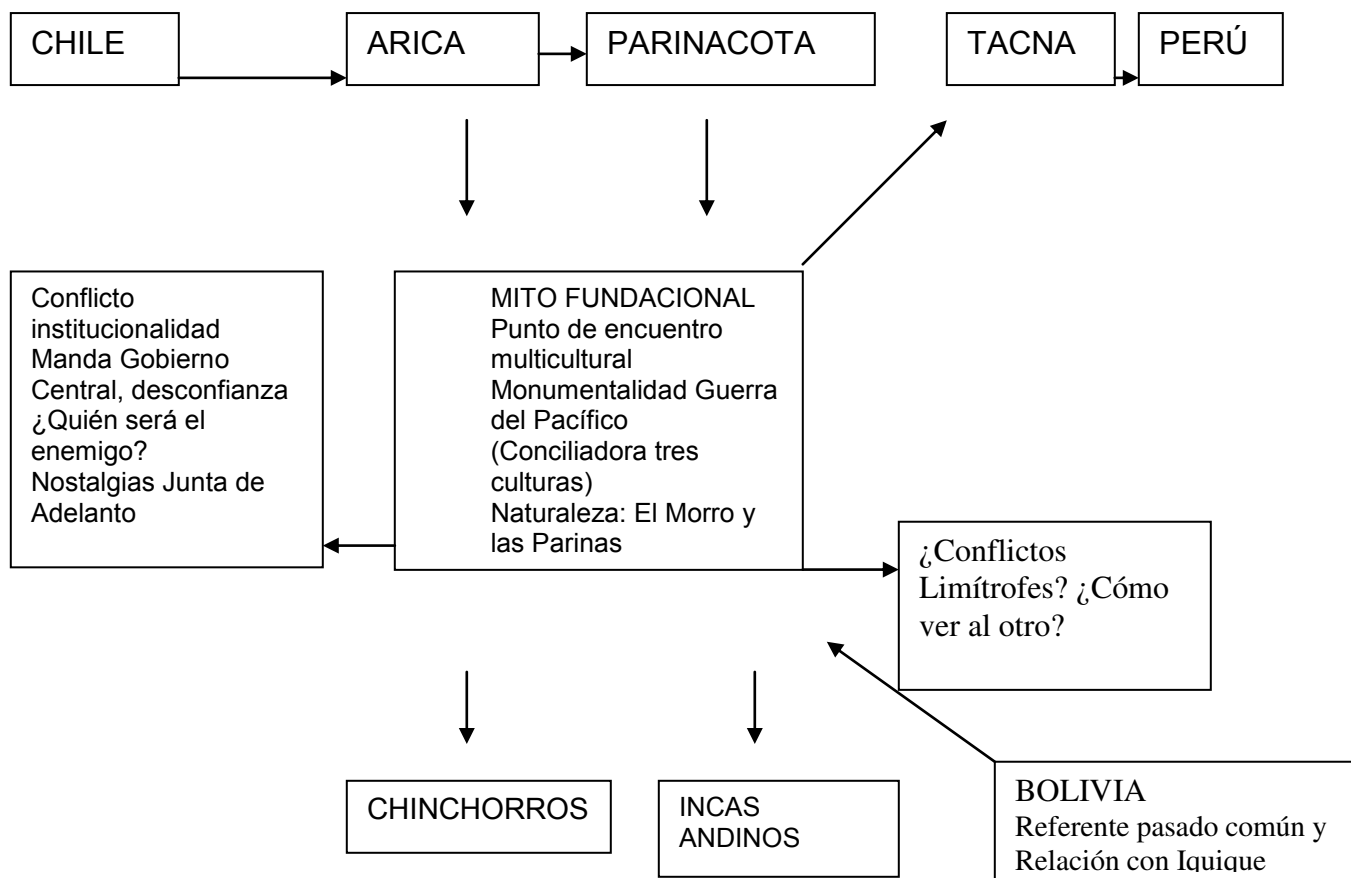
CHILE

ARICA

PARINACOTA

TACNA

PERÚ

Conflicto institucionalidad Manda Gobierno Central, desconfianza ¿Quién será el enemigo? Nostalgias Junta de Adelanto

MITO FUNDACIONAL
Punto de encuentro multicultural
Monumentalidad Guerra del Pacífico (Conciliadora tres culturas)
Naturaleza: El Morro y las Parinas

¿Conflictos Limítrofes? ¿Cómo ver al otro?

CHINCHORROS

INCAS ANDINOS

BOLIVIA
Referente pasado común y Relación con Iquique